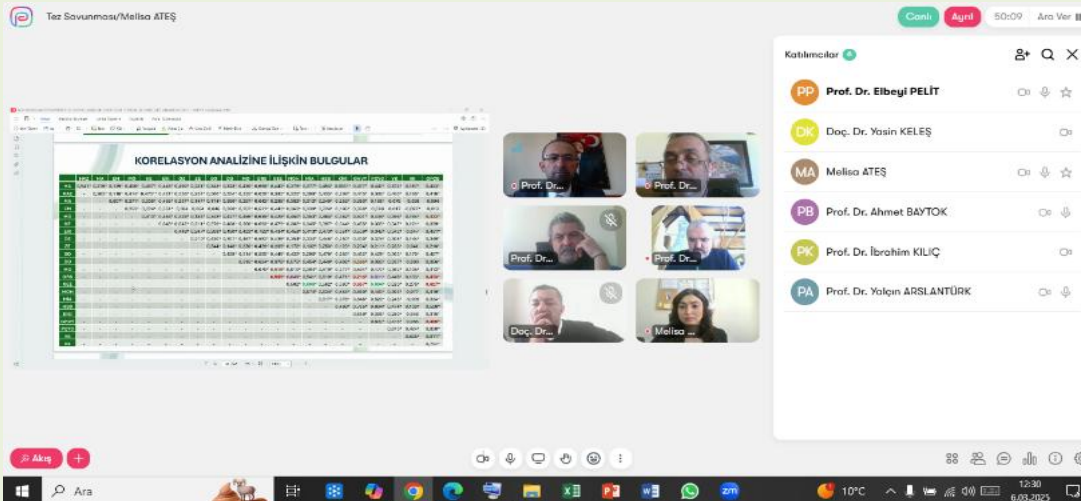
Tez Savunması/Melisa ATEŞ

Canlı Ayrıl 50:09 Ara Ver

KORELASYON ANALİZİNE İLİŞKİN BULGULAR

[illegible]

Prof. Dr...
Prof. Dr...
Prof. Dr...
Prof. Dr...
Doç. Dr...
Melisa ...

Katılımcılar 6

PP Prof. Dr. Elbeyi PELİT
DK Doç. Dr. Yasin KELEŞ
MA Melisa ATEŞ
PB Prof. Dr. Ahmet BAYTOK
PK Prof. Dr. İbrahim KILIÇ
PA Prof. Dr. Yalçın ARSLANTÜRK

Akış

Ara

10°C

12:30
6.03.2025